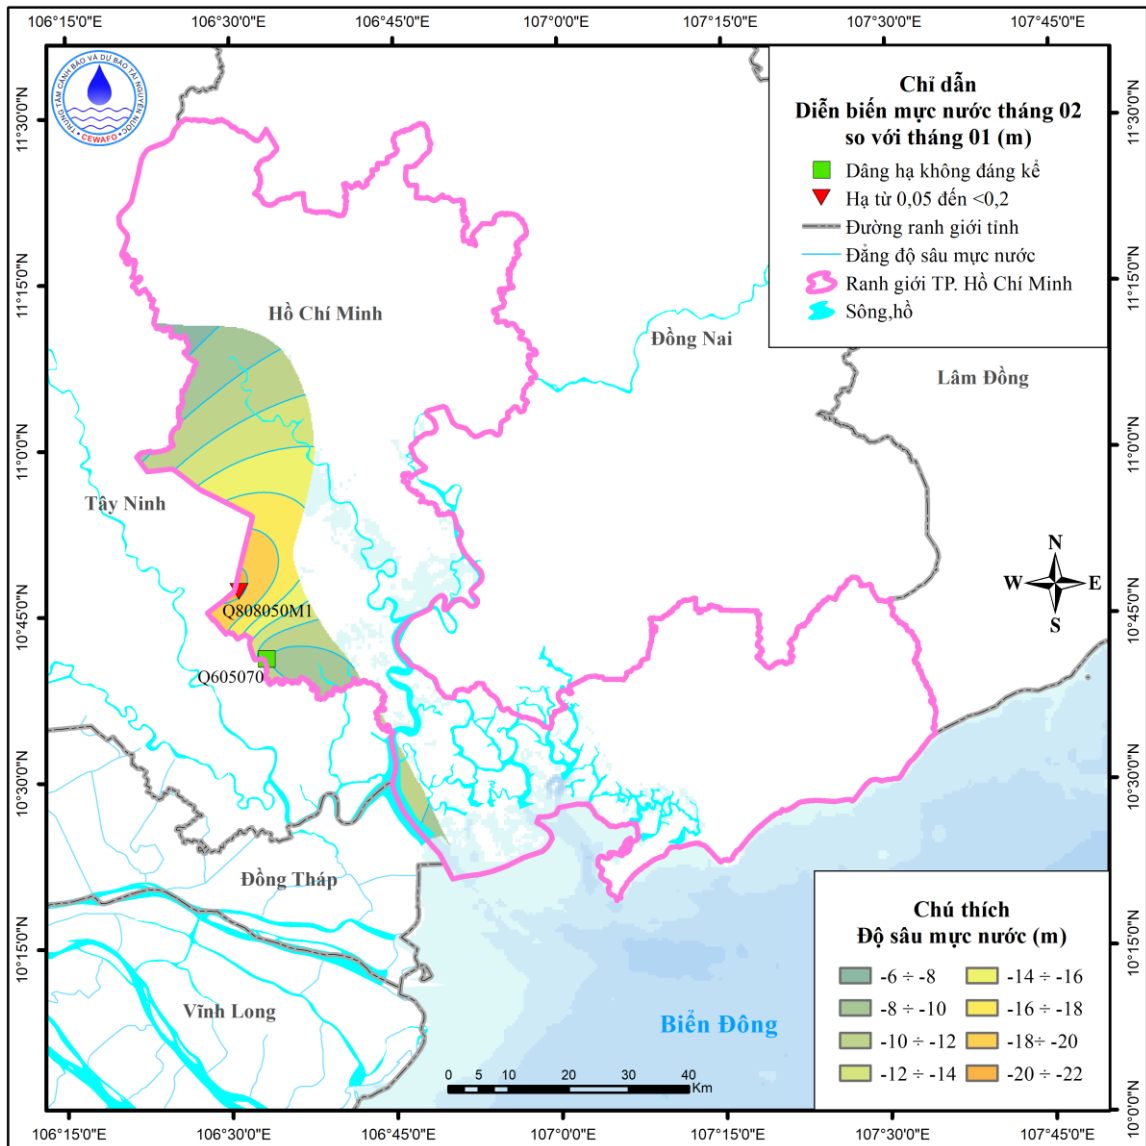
106°15'0"E 106°30'0"E 106°45'0"E 107°0'0"E 107°15'0"E 107°30'0"E 107°45'0"E

TRUNG TÂM CẢNH BÁO VÀ DỰ BÁO TÀI NGUYÊN NƯỚC
CEWAFO

Chỉ dẫn
Diễn biến mực nước tháng 02 so với tháng 01 (m)
Dâng hạ không đáng kể
Hạ từ 0,05 đến <0,2
Đường ranh giới tỉnh
Đẳng độ sâu mực nước
Ranh giới TP. Hồ Chí Minh
Sông,hồ

11°30'0"N
11°15'0"N
11°0'0"N
10°45'0"N
10°30'0"N
10°15'0"N
10°0'0"N

Hồ Chí Minh
Đồng Nai
Lâm Đồng
Tây Ninh
Q808050M1
Q605070
Đồng Tháp
Vĩnh Long
Biển Đông

N
W
E
S

Chú thích
Độ sâu mực nước (m)
-6 ÷ -8
-8 ÷ -10
-10 ÷ -12
-12 ÷ -14
-14 ÷ -16
-16 ÷ -18
-18÷ -20
-20 ÷ -22

0 5 10 20 30 40 Km

106°15'0"E 106°30'0"E 106°45'0"E 107°0'0"E 107°15'0"E 107°30'0"E 107°45'0"E